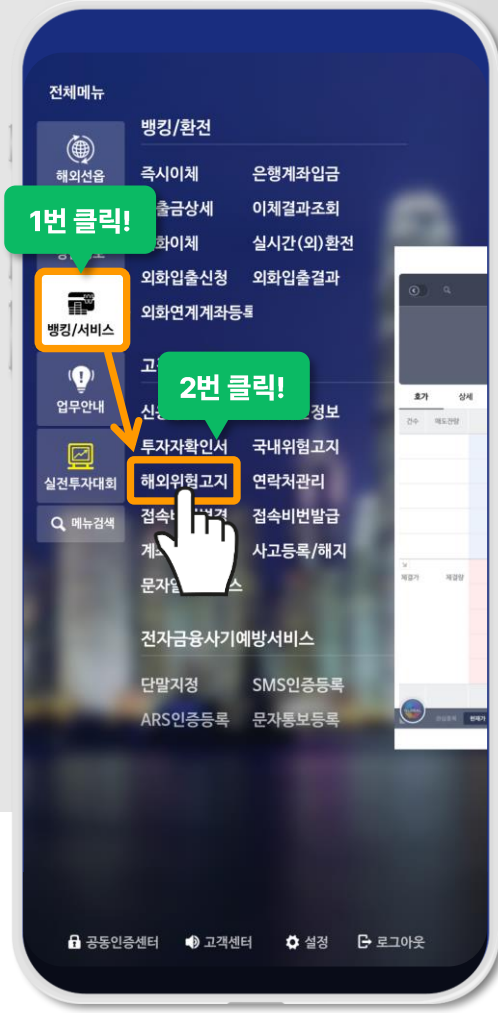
전체메뉴

해외선옵

1번 클릭!

뱅킹/서비스

업무안내

실전투자대회

메뉴검색

뱅킹/환전

즉시이체

은행계좌입금

출금상세

이체결과조회

화이체

실시간(외)환전

외화입출신청

외화입출결과

외화연계계좌등록

고

2번 클릭!

신

정보

투자자확인서

국내위험고지

해외위험고지

연락처관리

접속

접속비번발급

계

사고등록/해지

문자

스

전자금융사기예방서비스

단말지정

SMS인증등록

ARS인증등록

문자통보등록

호가

상세

공동인증센터

고객센터

설정

로그아웃